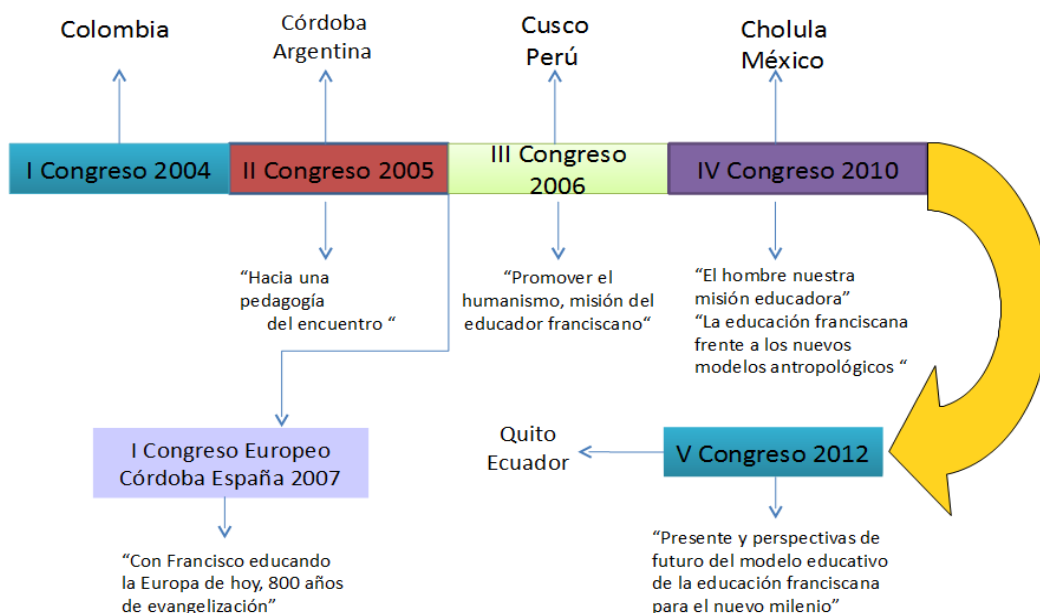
Colombia

Córdoba
Argentina

Cusco
Perú

Cholula
México

I Congreso 2004

II Congreso 2005

III Congreso
2006

IV Congreso 2010

“Hacia una pedagogía del encuentro “

“Promover el humanismo, misión del educador franciscano”

“El hombre nuestra misión educadora”
“La educación franciscana frente a los nuevos modelos antropológicos “

I Congreso Europeo
Córdoba España 2007

Quito
Ecuador

V Congreso 2012

“Con Francisco educando la Europa de hoy, 800 años de evangelización”

“Presente y perspectivas de futuro del modelo educativo de la educación franciscana para el nuevo milenio”